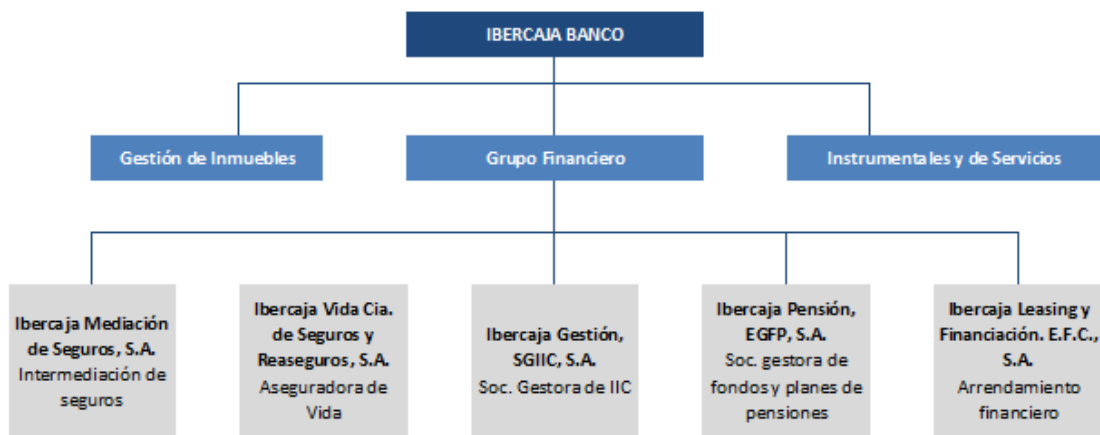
IBERCAJA BANCO

Gestión de Inmuebles

Grupo Financiero

Instrumentales y de Servicios

Ibercaja Mediación de Seguros, S.A.
Intermediación de seguros

Ibercaja Vida Cia. de Seguros y Reaseguros, S.A.
Aseguradora de Vida

Ibercaja Gestión, SGIIC, S.A.
Soc. Gestora de IIC

Ibercaja Pensión, EGFP, S.A.
Soc. gestora de fondos y planes de pensiones

Ibercaja Leasing y Financiación. E.F.C., S.A.
Arrendamiento financiero